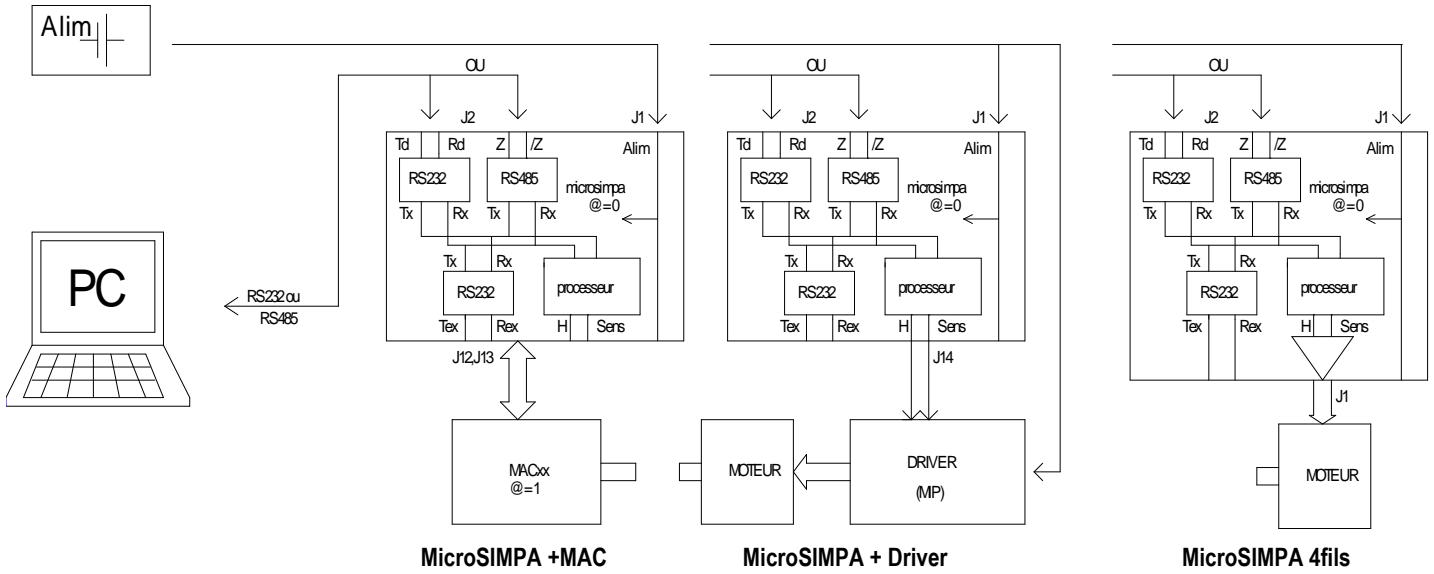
Alim

OU

J2

J1

Td Rd Z /Z

Alim

RS232

RS485

microsimpa @=0

Tx Rx Tx Rx

Tx Rx

RS232

processeur

Tex Rex H Sens

PC

RS232 ou RS485

J12,J13

MACxx @=1

MicroSIMPA +MAC

OU

J2

J1

Td Rd Z /Z

Alim

RS232

RS485

microsimpa @=0

Tx Rx Tx Rx

Tx Rx

RS232

processeur

Tex Rex H Sens

J14

MOTEUR

DRIVER (MP)

MicroSIMPA + Driver

OU

J2

J1

Td Rd Z /Z

Alim

RS232

RS485

microsimpa @=0

Tx Rx Tx Rx

Tx Rx

RS232

processeur

Tex Rex H Sens

J1

MOTEUR

MicroSIMPA 4fils